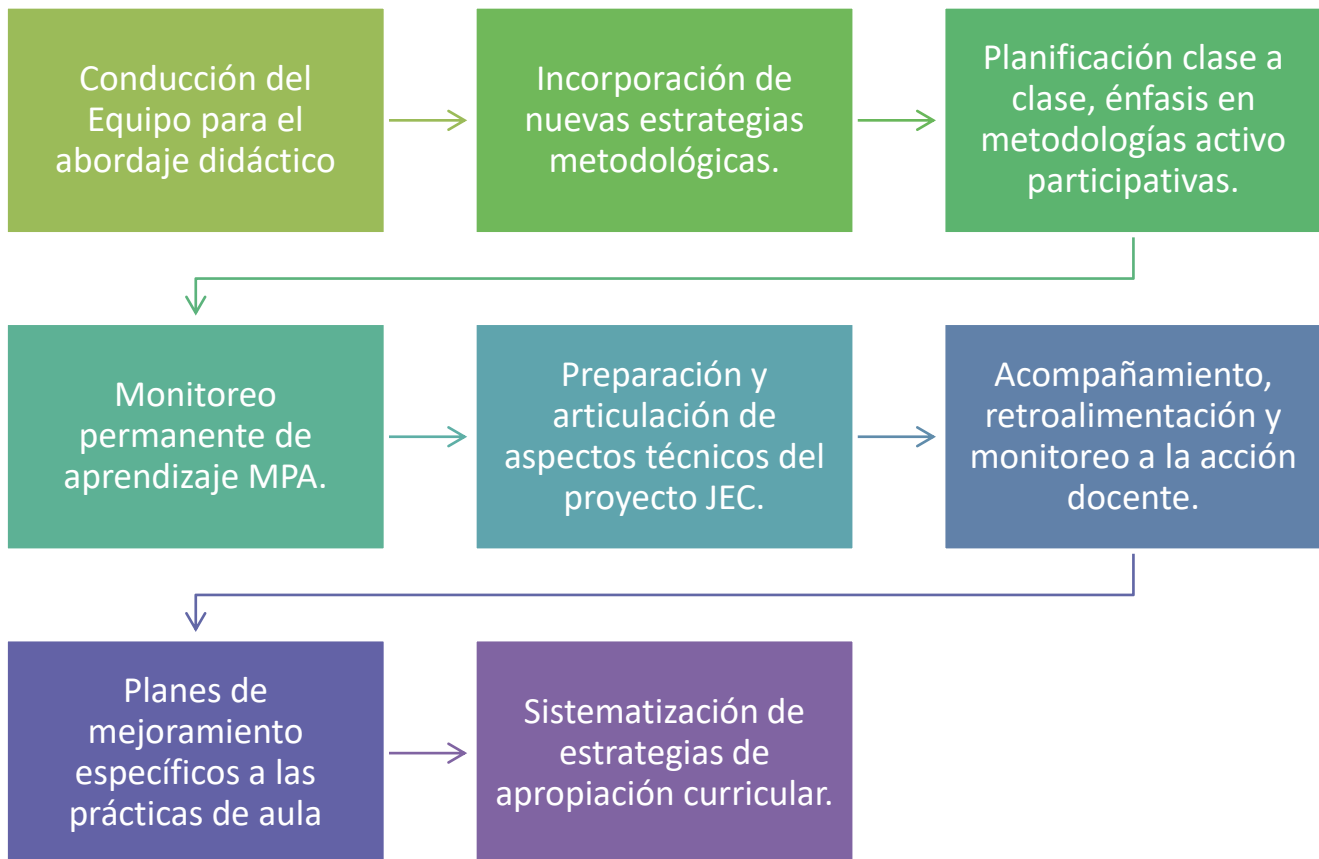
Conducción del Equipo para el abordaje didáctico

Incorporación de nuevas estrategias metodológicas.

Planificación clase a clase, énfasis en metodologías activo participativas.

Monitoreo permanente de aprendizaje MPA.

Preparación y articulación de aspectos técnicos del proyecto JEC.

Acompañamiento, retroalimentación y monitoreo a la acción docente.

Planes de mejoramiento específicos a las prácticas de aula

Sistematización de estrategias de apropiación curricular.